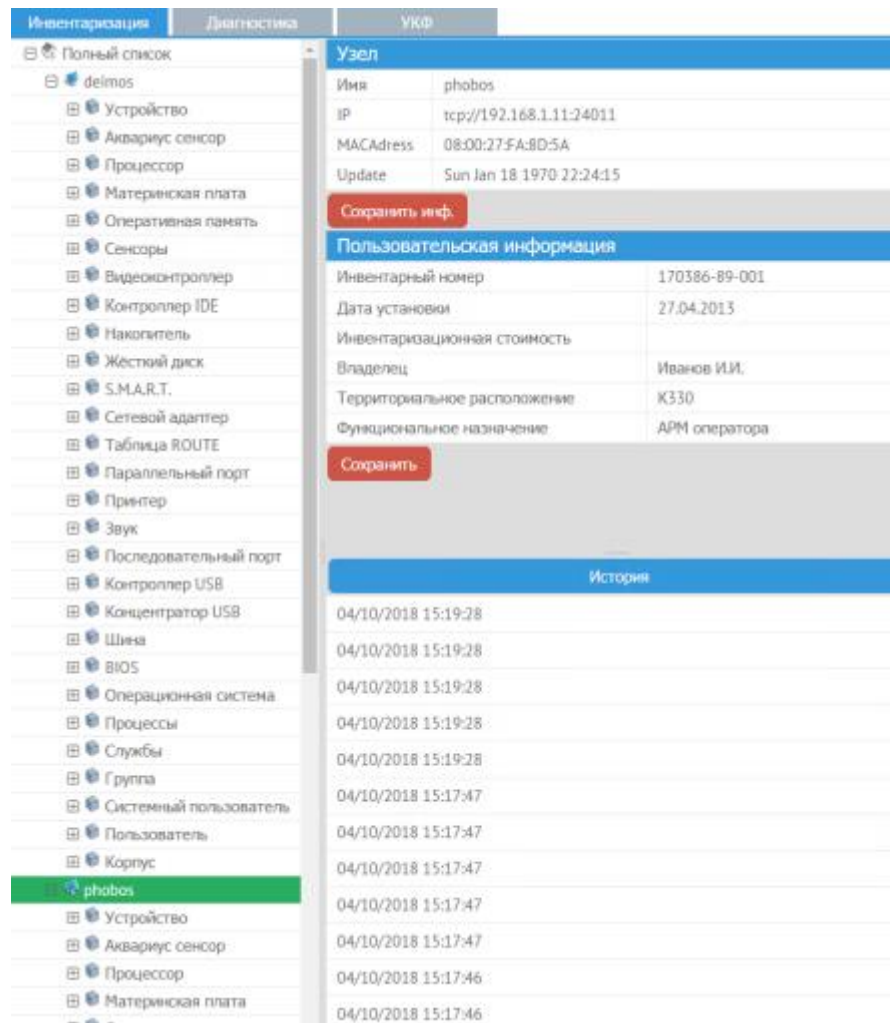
Инвентаризация Диагностика УКФ

Полный список
deimos
Устройство
Аквариус сенсор
Процессор
Материнская плата
Оперативная память
Сенсоры
Видеоконтроллер
Контроллер IDE
Накопитель
Жесткий диск
S.M.A.R.T.
Сетевой адаптер
Таблица ROUTE
Параллельный порт
Принтер
Звук
Последовательный порт
Контроллер USB
Концентратор USB
Шина
BIOS
Операционная система
Процессы
Службы
Группа
Системный пользователь
Пользователь
Корпус
phobos
Устройство
Аквариус сенсор
Процессор
Материнская плата

Узел

| Имя | phobos |
|---|---|
| IP | tcp://192.168.1.11:24011 |
| MACAdress | 08:00:27:FA:8D:5A |
| Update | Sun Jan 18 1970 22:24:15 |

Сохранить инф.

Пользовательская информация

| Инвентарный номер | 170386-89-001 |
|---|---|
| Дата установки | 27.04.2013 |
| Инвентаризационная стоимость | |
| Владелец | Иванов И.И. |
| Территориальное расположение | K330 |
| Функциональное назначение | АРМ оператора |

Сохранить

История

04/10/2018 15:19:28
04/10/2018 15:19:28
04/10/2018 15:19:28
04/10/2018 15:19:28
04/10/2018 15:19:28
04/10/2018 15:17:47
04/10/2018 15:17:47
04/10/2018 15:17:47
04/10/2018 15:17:47
04/10/2018 15:17:47
04/10/2018 15:17:46
04/10/2018 15:17:46